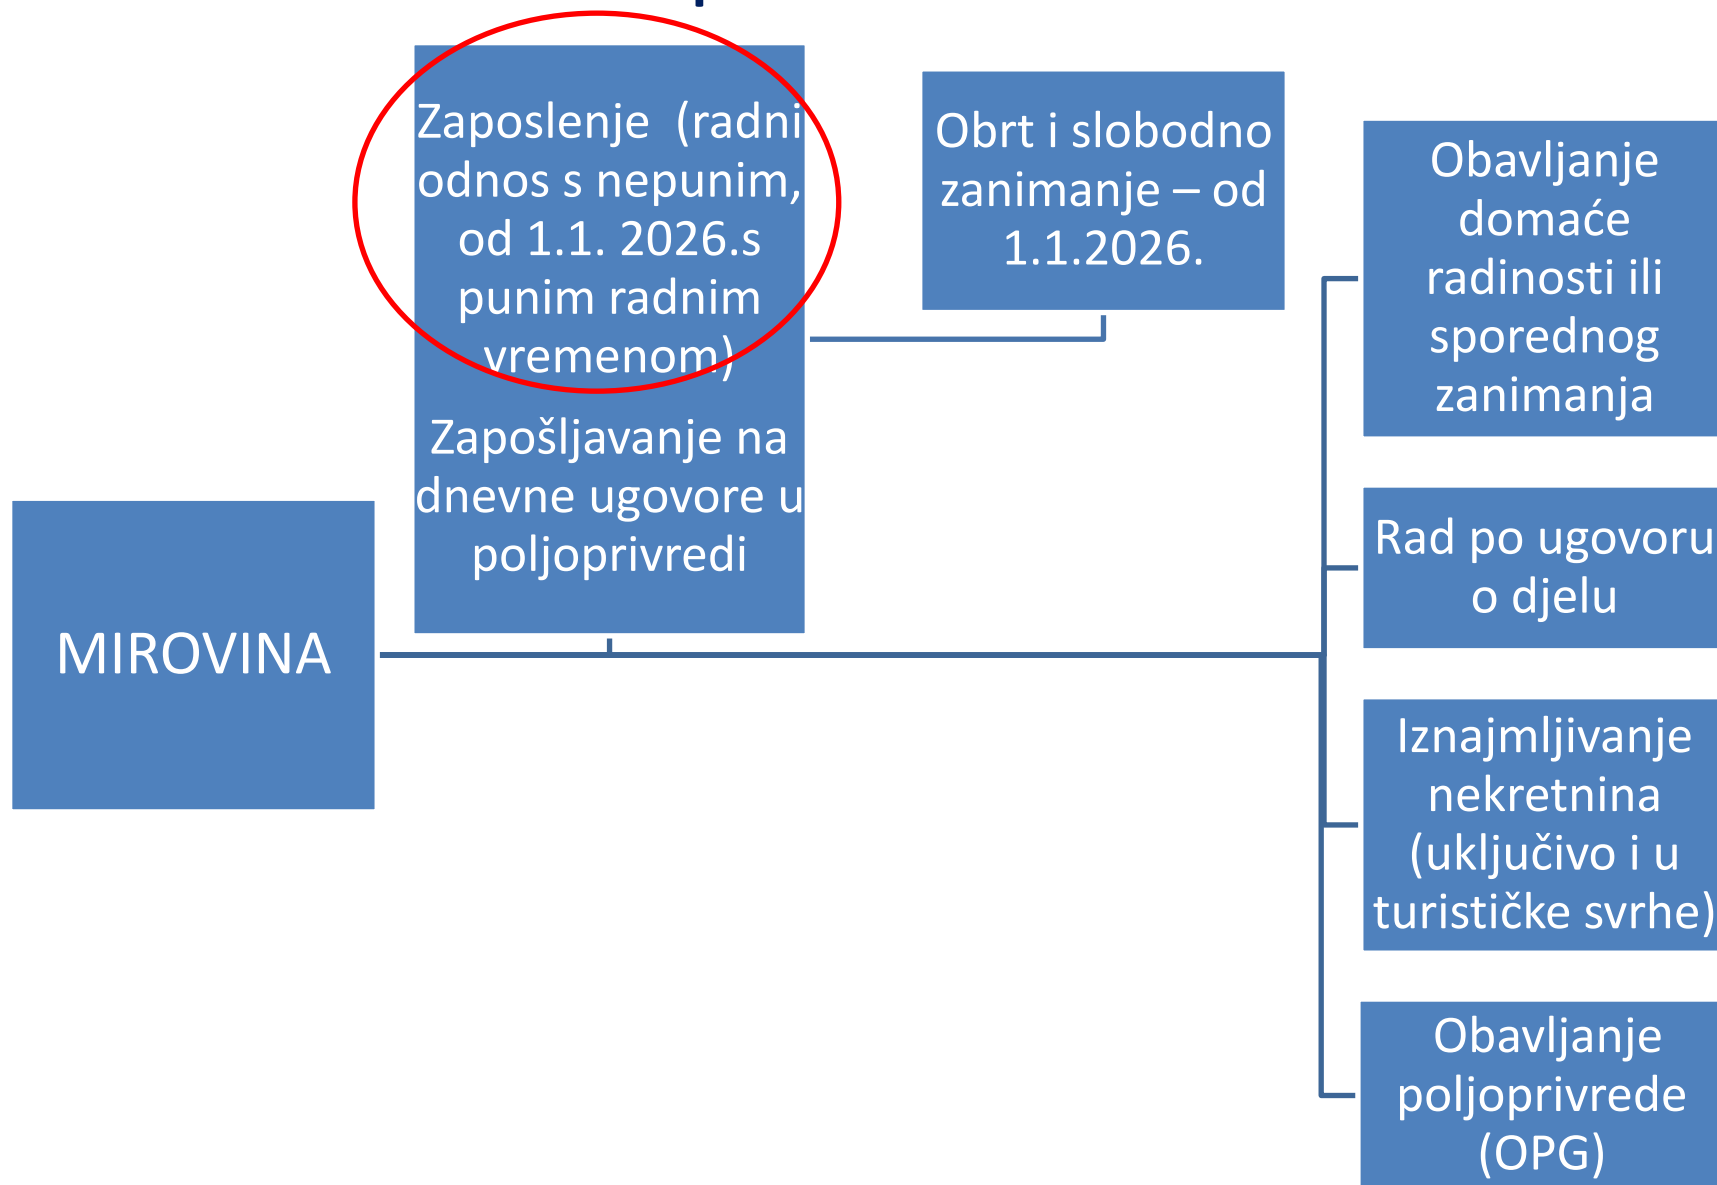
Zaposlenje (radni odnos s nepunim, od 1.1. 2026.s punim radnim vremenom)

Zapošljavanje na dnevne ugovore u poljoprivredi

Obrt i slobodno zanimanje – od 1.1.2026.

MIROVINA

Obavljanje domaće radinosti ili sporednog zanimanja

Rad po ugovoru o djelu

Iznajmljivanje nekretnina (uključivo i u turističke svrhe)

Obavljanje poljoprivrede (OPG)